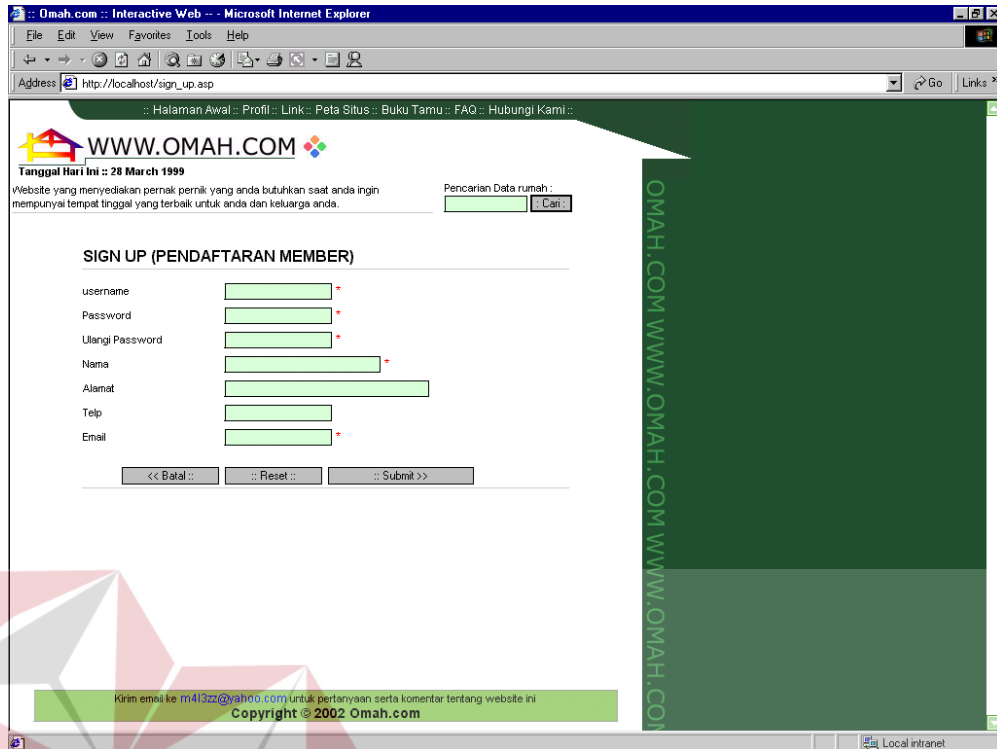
:: Omah.com :: Interactive Web -- - Microsoft Internet Explorer

File Edit View Favorites Tools Help

Address http://localhost/sign_up.asp

Go Links

:: Halaman Awal :: Profil :: Link :: Peta Situs :: Buku Tamu :: FAQ :: Hubungi Kami ::

WWW.OMAH.COM

Tanggal Hari Ini :: 28 March 1999

Website yang menyediakan pernak pernik yang anda butuhkan saat anda ingin mempunyai tempat tinggal yang terbaik untuk anda dan keluarga anda.

Pencarian Data rumah :

: Cari :

SIGN UP (PENDAFTARAN MEMBER)

username *

Password *

Ulangi Password *

Nama *

Alamat

Telp

Email *

<< Batal :: :: Reset :: :: Submit >>

OMAH.COM WWW.OMAH.COM WWW.OMAH.COM

Kirim email ke m4l3zz@yahoo.com untuk pertanyaan serta komentar tentang website ini

Copyright © 2002 Omah.com

Local intranet